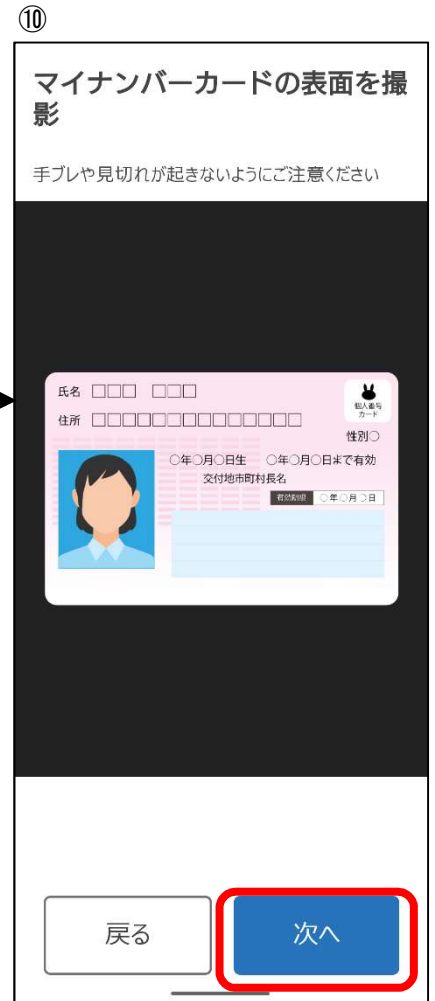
⑩

マイナンバーカードの表面を撮影

手ブレや見切れが起きないようにご注意ください

氏名 □□□ □□□

住所 □□□□□□□□□□□□□□

個人番号カード

性別○

○年○月○日生 ○年○月○日まで有効

交付地市町村長名

有効期限 ○年○月○日

戻る

次へ